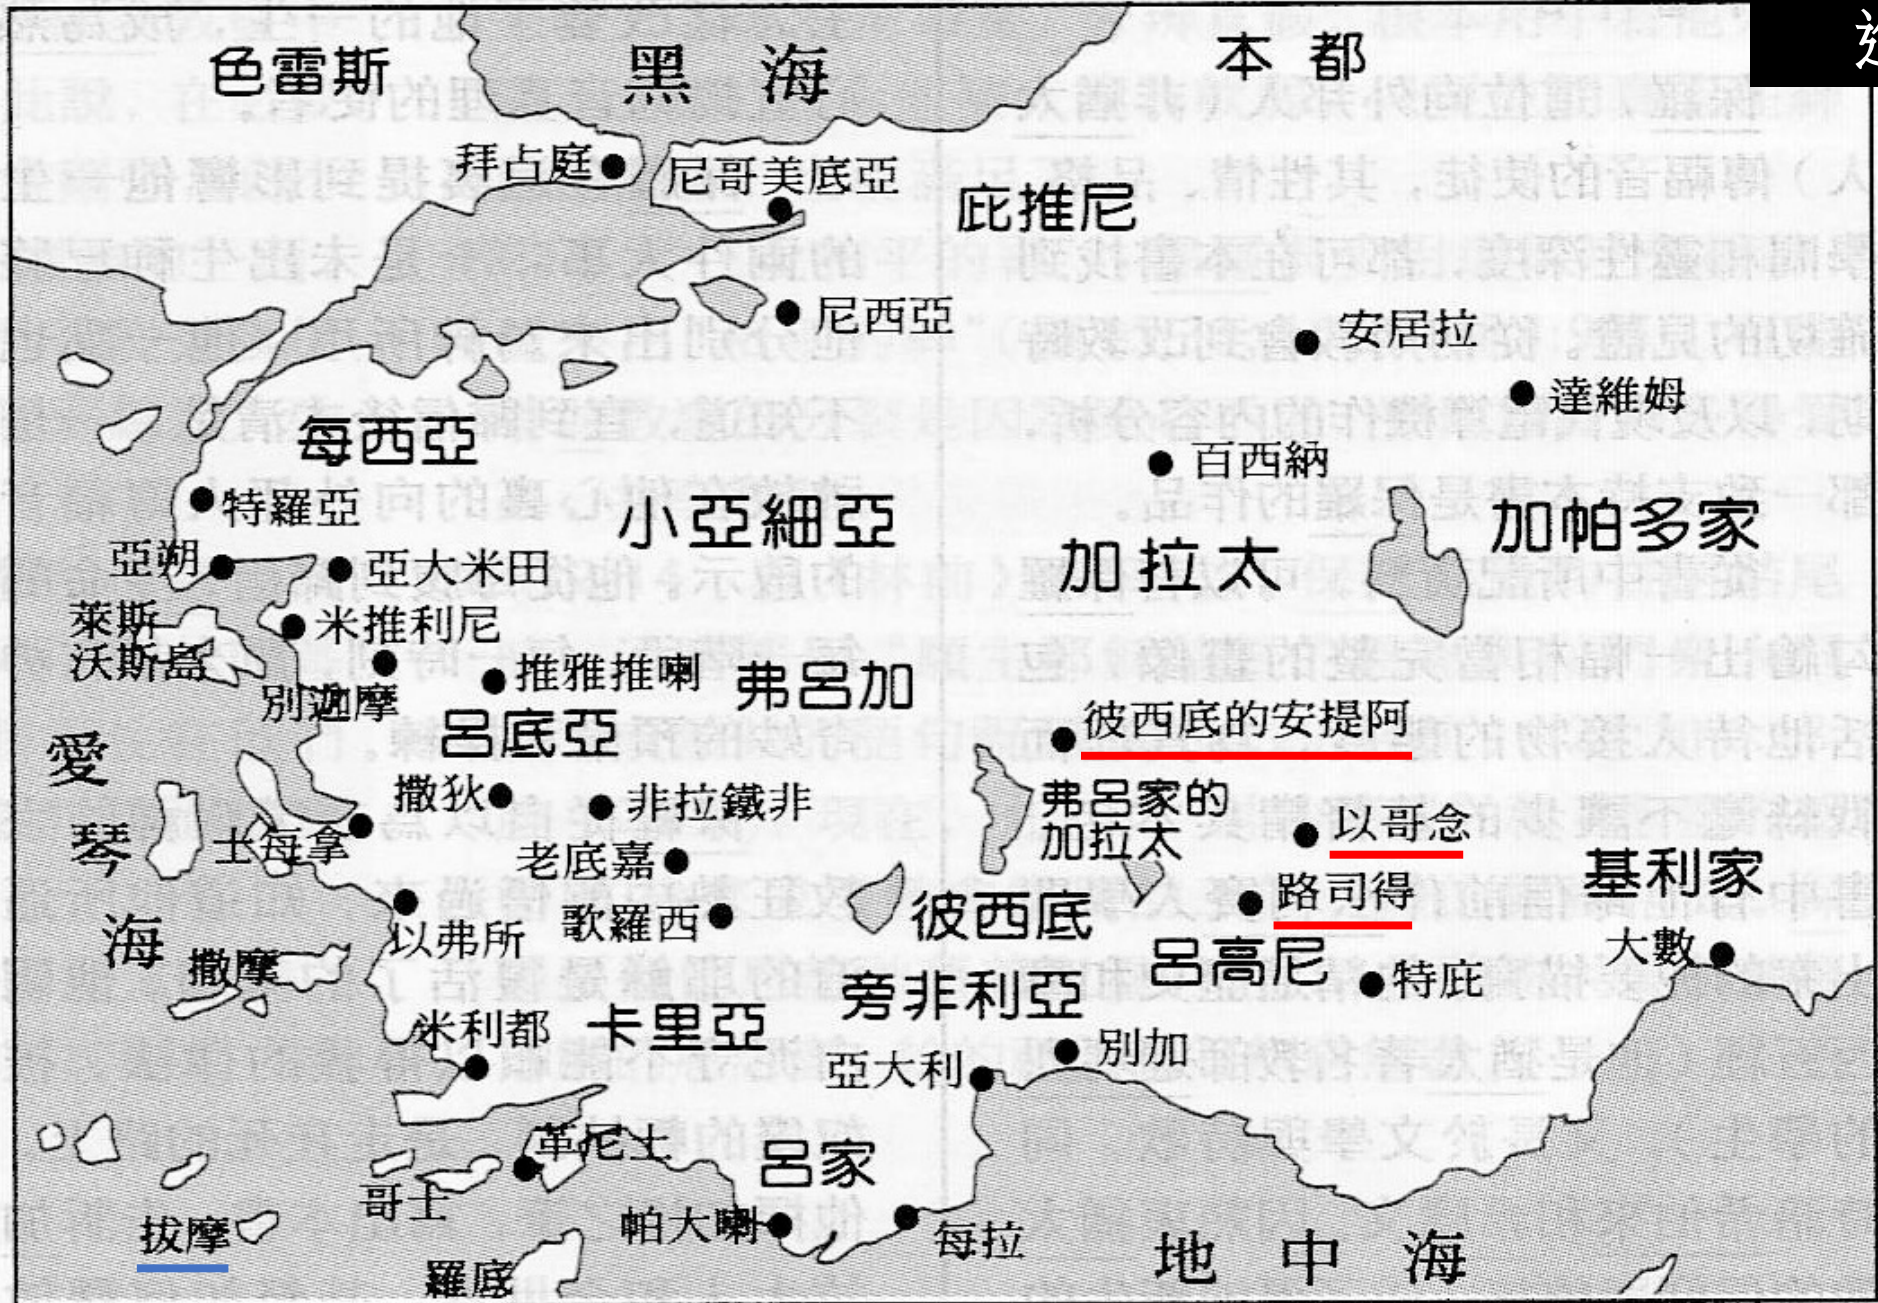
色雷斯
黑 海
本 都
拜占庭
尼哥美底亞
庇推尼
尼西亞
安居拉
達維姆
每西亞
百西納
特羅亞
小亞細亞
加帕多家
亞朔
亞大米田
加拉太
萊斯沃斯島
米推利尼
推雅推喇
弗呂加
別迦摩
呂底亞
彼西底的安提阿
愛
撒狄
非拉鐵非
弗呂家的加拉太
以哥念
琴
士每拿
老底嘉
基利家
以弗所
歌羅西
彼西底
路司得
海
撒摩
呂高尼
大數
旁非利亞
特庇
米利都
卡里亞
別加
亞大利
革尼士
呂家
哥士
帕大喇
每拉
拔摩
羅底
地 中 海